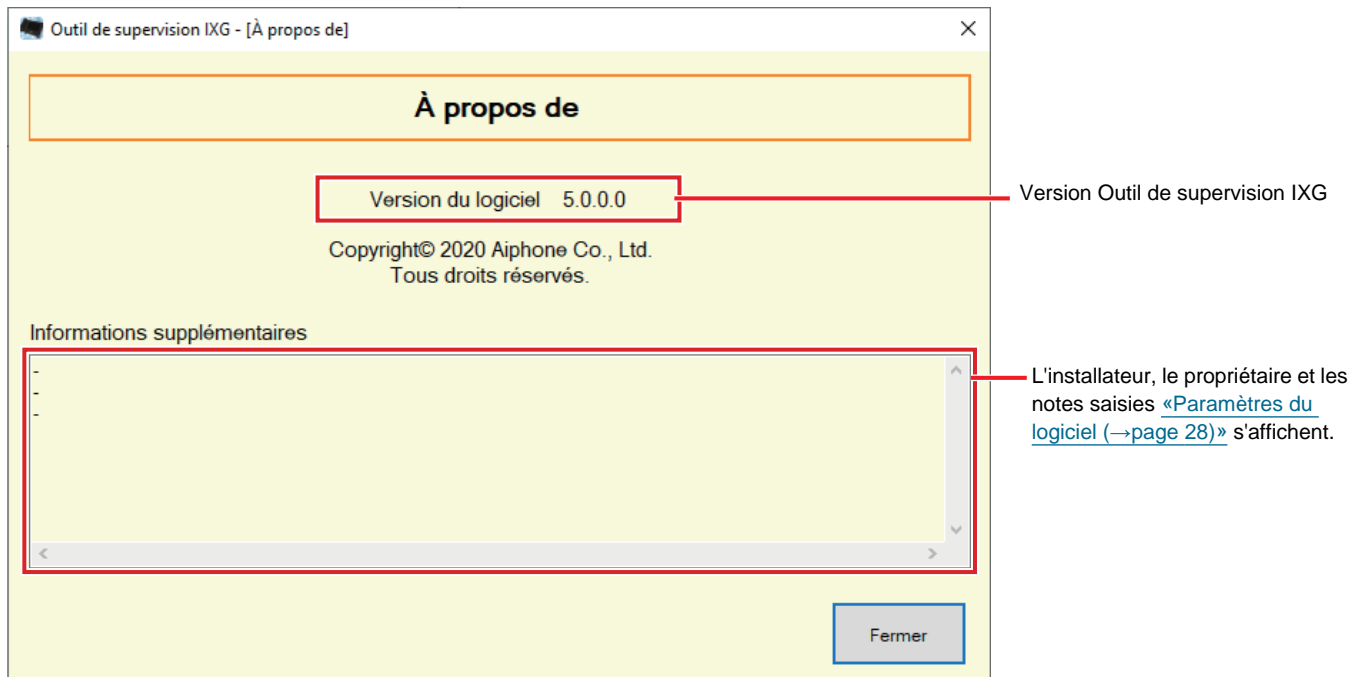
Outil de supervision IXG - [À propos de]

À propos de

Version du logiciel 5.0.0.0

Version Outil de supervision IXG

Copyright© 2020 Aiphone Co., Ltd.
Tous droits réservés.

Informations supplémentaires

-
-
-

L'installateur, le propriétaire et les notes saisies «Paramètres du logiciel (→page 28)» s'affichent.

Fermer